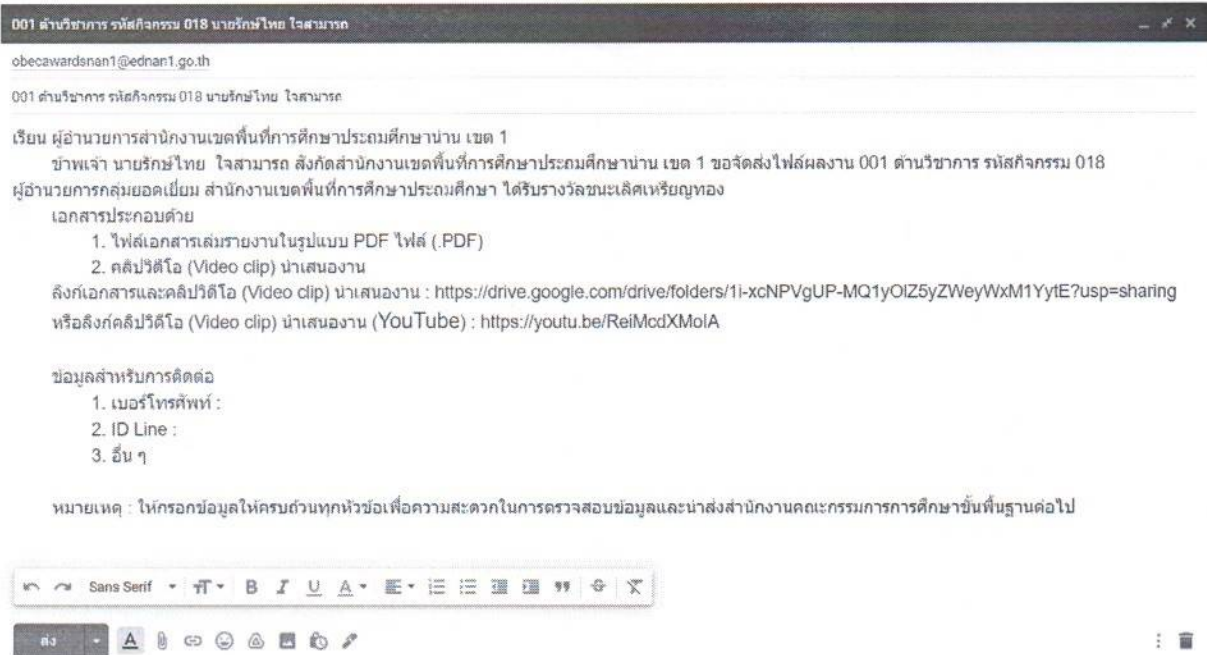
001 ด้านวิชาการ รหัสกิจกรรม 018 นายรักษ์ไทย ใจสามารถ

obecawardsnan1@ednan1.go.th

001 ด้านวิชาการ รหัสกิจกรรม 018 นายรักษ์ไทย ใจสามารถ

เรียน ผู้อำนวยการสำนักงานเขตพื้นที่การศึกษาประถมศึกษาน่าน เขต 1

ข้าพเจ้า นายรักษ์ไทย ใจสามารถ สังกัดสำนักงานเขตพื้นที่การศึกษาประถมศึกษาน่าน เขต 1 ขอจัดส่งไฟล์ผลงาน 001 ด้านวิชาการ รหัสกิจกรรม 018 ผู้อำนวยการกลุ่มยอดเยี่ยม สำนักงานเขตพื้นที่การศึกษาประถมศึกษา ได้รับรางวัลชนะเลิศเหรียญทอง

เอกสารประกอบด้วย

1. ไฟล์เอกสารเล่มรายงานในรูปแบบ PDF ไฟล์ (.PDF)

2. คลิปวิดีโอ (Video clip) นำเสนองาน

ลิงก์เอกสารและคลิปวิดีโอ (Video clip) นำเสนองาน : https://drive.google.com/drive/folders/1i-xcNPVgUP-MQ1yOlZ5yZWeyWxM1YytE?usp=sharing

หรือลิงก์คลิปวิดีโอ (Video clip) นำเสนองาน (YouTube) : https://youtu.be/ReiMcdXMolA

ข้อมูลสำหรับการติดต่อ

1. เบอร์โทรศัพท์ :

2. ID Line :

3. อื่น ๆ

หมายเหตุ : ให้กรอกข้อมูลให้ครบถ้วนทุกหัวข้อเพื่อความสะดวกในการตรวจสอบข้อมูลและนำส่งสำนักงานคณะกรรมการการศึกษาขั้นพื้นฐานต่อไป

Sans Serif

ส่ง